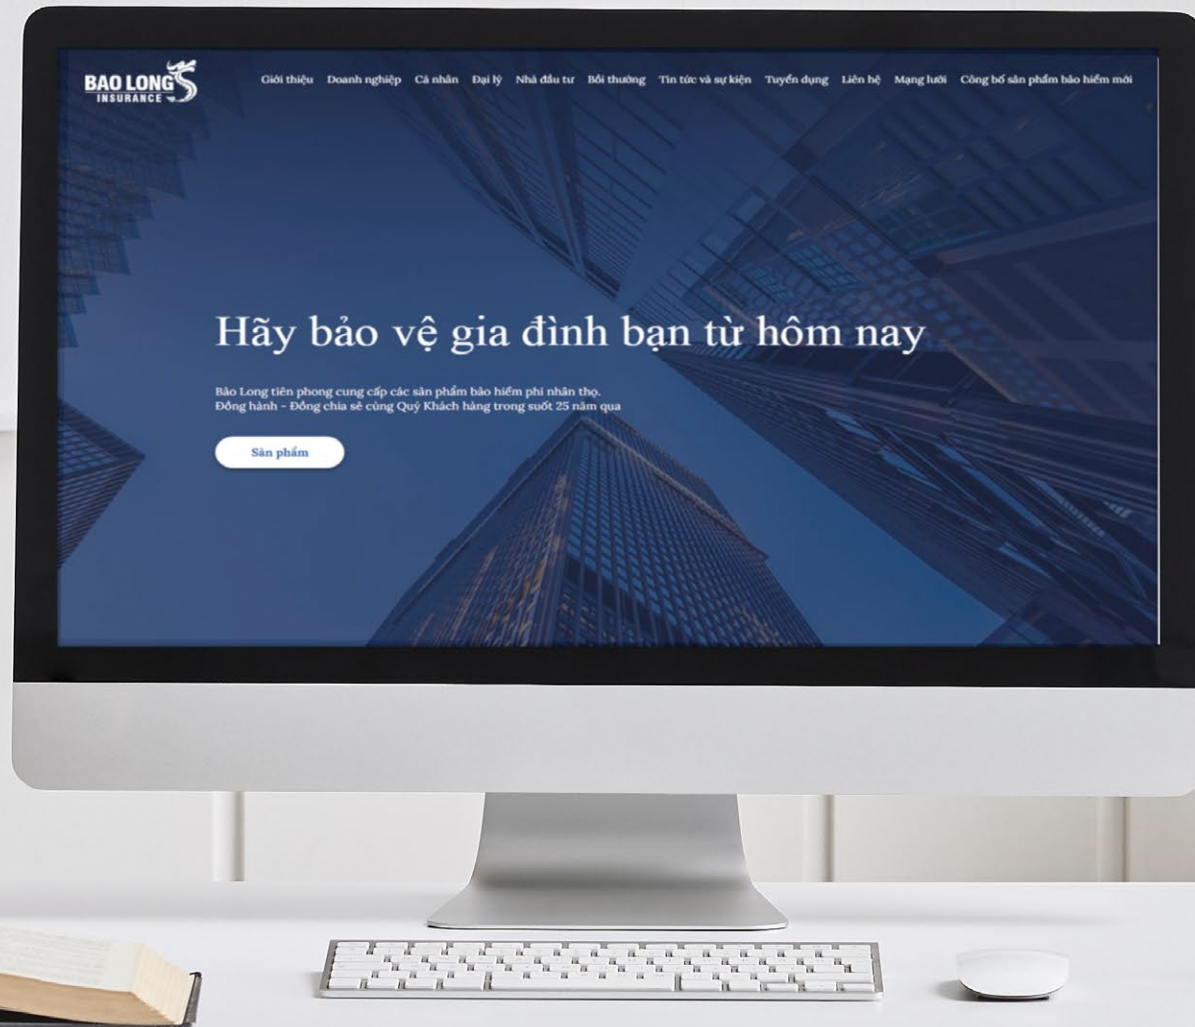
BAO LONG
INSURANCE

Giới thiệu Doanh nghiệp Cá nhân Đại lý Nhà đầu tư Bồi thường Tin tức và sự kiện Tuyển dụng Liên hệ Mạng lưới Công bố sản phẩm bảo hiểm mới

Hãy bảo vệ gia đình bạn từ hôm nay

Bảo Long tiên phong cung cấp các sản phẩm bảo hiểm phi nhân thọ.
Đồng hành - Đồng chia sẻ cùng Quý Khách hàng trong suốt 25 năm qua

Sản phẩm